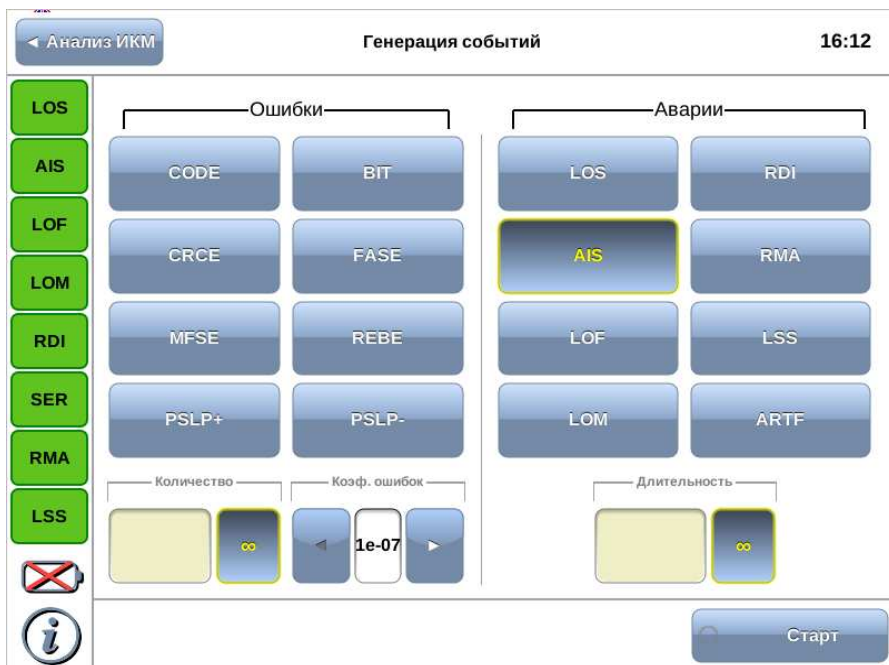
◄ Анализ ИКМ

Генерация событий

16:12

LOS
AIS
LOF
LOM
RDI
SER
RMA
LSS

Ошибки

CODE
BIT
CRCE
FASE
MFSE
REBE
PSLP+
PSLP-

Аварии

LOS
RDI
AIS
RMA
LOF
LSS
LOM
ARTF

Количество

∞

Коэф. ошибок

◄
1e-07
►

Длительность

∞

Старт